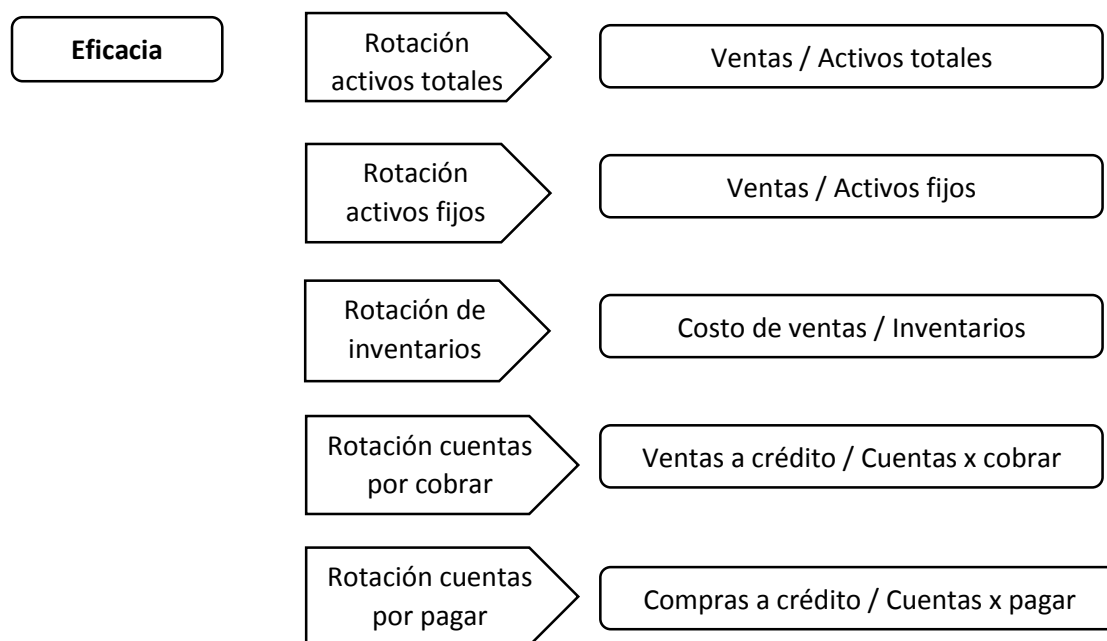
Eficacia

Rotación activos totales

Ventas / Activos totales

Rotación activos fijos

Ventas / Activos fijos

Rotación de inventarios

Costo de ventas / Inventarios

Rotación cuentas por cobrar

Ventas a crédito / Cuentas x cobrar

Rotación cuentas por pagar

Compras a crédito / Cuentas x pagar